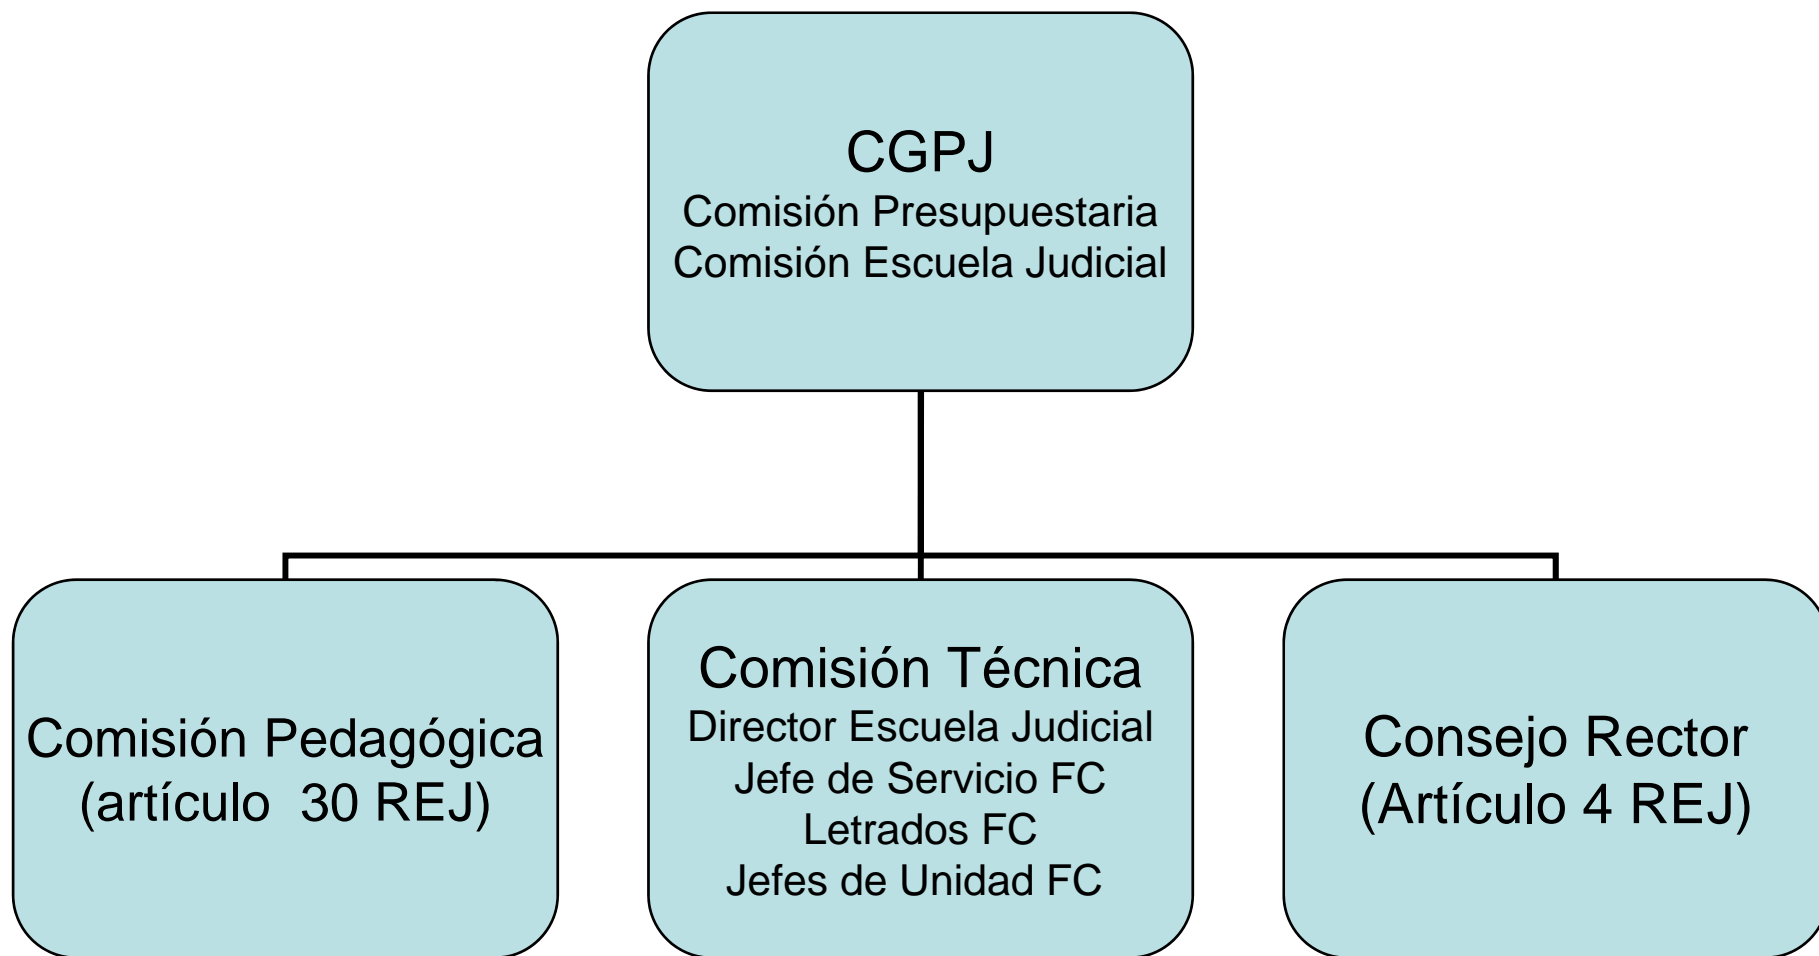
CGPJ
Comisión Presupuestaria
Comisión Escuela Judicial

Comisión Pedagógica
(artículo 30 REJ)

Comisión Técnica
Director Escuela Judicial
Jefe de Servicio FC
Letrados FC
Jefes de Unidad FC

Consejo Rector
(Artículo 4 REJ)